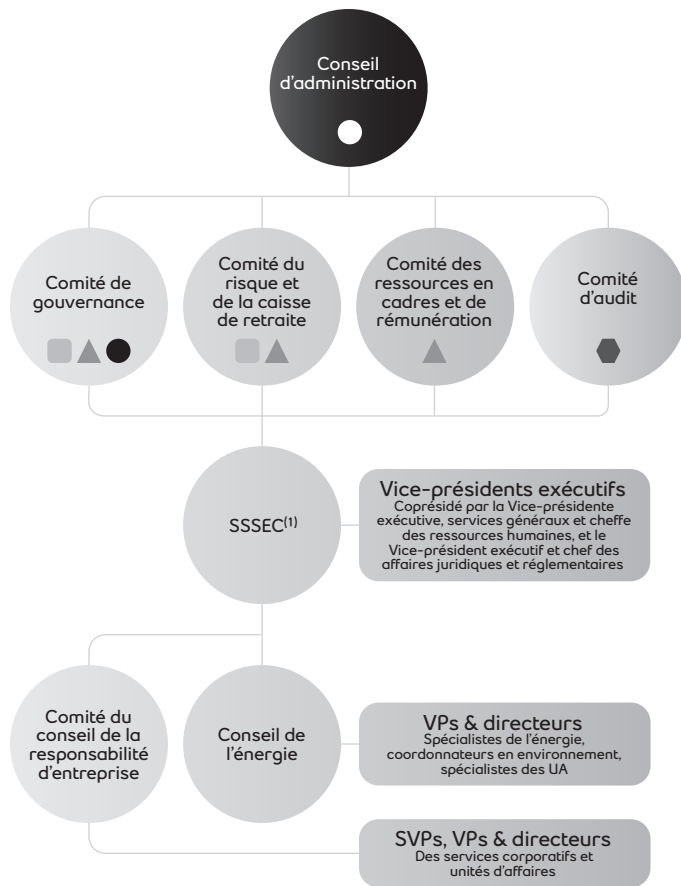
Conseil d'administration

Comité de gouvernance

Comité du risque et de la caisse de retraite

Comité des ressources en cadres et de rémunération

Comité d'audit

SSSEC$^{(1)}$

Vice-présidents exécutifs
Coprésidé par la Vice-présidente exécutive, services généraux et cheffe des ressources humaines, et le Vice-président exécutif et chef des affaires juridiques et réglementaires

Comité du conseil de la responsabilité d'entreprise

Conseil de l'énergie

VPs & directeurs
Spécialistes de l'énergie, coordonnateurs en environnement, spécialistes des UA

SVPs, VPs & directeurs
Des services corporatifs et unités d'affaires